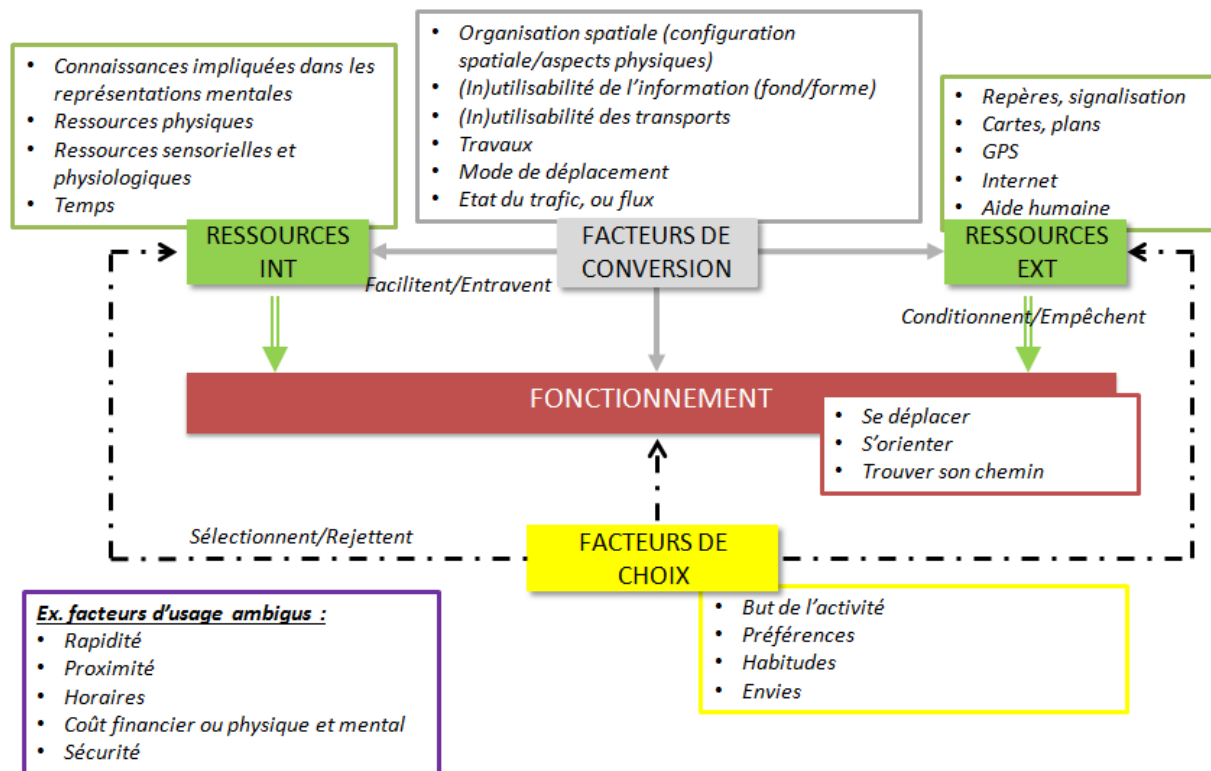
- Connaissances impliquées dans les représentations mentales
- Ressources physiques
- Ressources sensorielles et physiologiques
- Temps

- Organisation spatiale (configuration spatiale/aspects physiques)
- (In)utilisabilité de l'information (fond/forme)
- (In)utilisabilité des transports
- Travaux
- Mode de déplacement
- Etat du trafic, ou flux

- Repères, signalisation
- Cartes, plans
- GPS
- Internet
- Aide humaine

RESSOURCES INT

FACTEURS DE CONVERSION

RESSOURCES EXT

Facilitent/Entravent

Conditionnent/Empêchent

FONCTIONNEMENT

- Se déplacer
- S'orienter
- Trouver son chemin

Sélectionnent/Rejettent

FACTEURS DE CHOIX

Ex. facteurs d'usage ambigus :
- Rapidité
- Proximité
- Horaires
- Coût financier ou physique et mental
- Sécurité

- But de l'activité
- Préférences
- Habitudes
- Envies